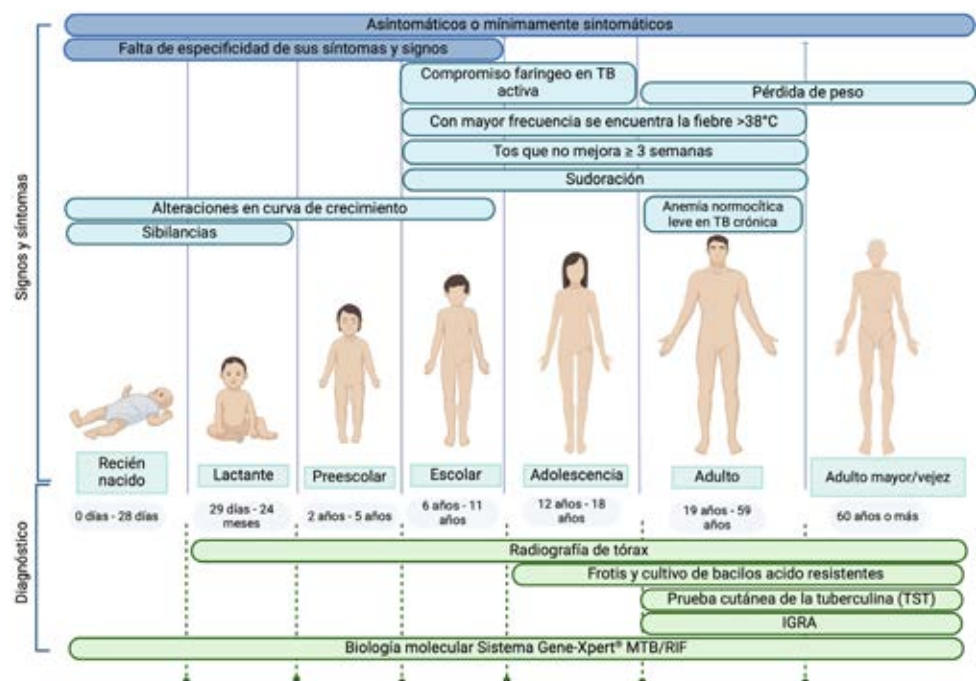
Signos y síntomas

Asintomáticos o mínimamente sintomáticos

Falta de especificidad de sus síntomas y signos

Compromiso faríngeo en TB activa

Pérdida de peso

Con mayor frecuencia se encuentra la fiebre >38°C

Tos que no mejora ≥ 3 semanas

Sudoración

Alteraciones en curva de crecimiento

Anemía normocítica leve en TB crónica

Sibilancias

| Recién nacido | Lactante | Preescolar | Escolar | Adolescencia | Adulto | Adulto mayor/vejez |
|---|---|---|---|---|---|---|
| 0 días - 28 días | 29 días - 24 meses | 2 años - 5 años | 6 años - 11 años | 12 años - 18 años | 19 años - 59 años | 60 años o más |

Diagnóstico

Radiografía de tórax

Frotis y cultivo de bacilos acido resistentes

Prueba cutánea de la tuberculina (TST)

IGRA

Biología molecular Sistema Gene-Xpert® MTB/RIF